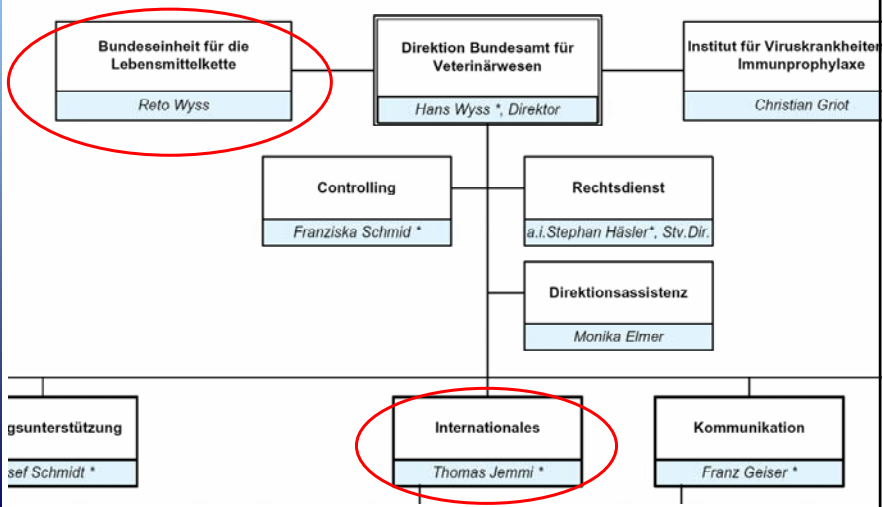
Bundeseinheit für die Lebensmittelkette

Reto Wyss

Direktion Bundesamt für Veterinärwesen

Hans Wyss *, Direktor

Institut für Viruskrankheiten Immunprophylaxe

Christian Griot

Controlling

Franziska Schmid *

Rechtsdienst

a.i.Stephan Häsler*, Stv.Dir.

Direktionsassistenz

Monika Elmer

gsunterstützung

sef Schmidt *

Internationales

Thomas Jemmi *

Kommunikation

Franz Geiser *